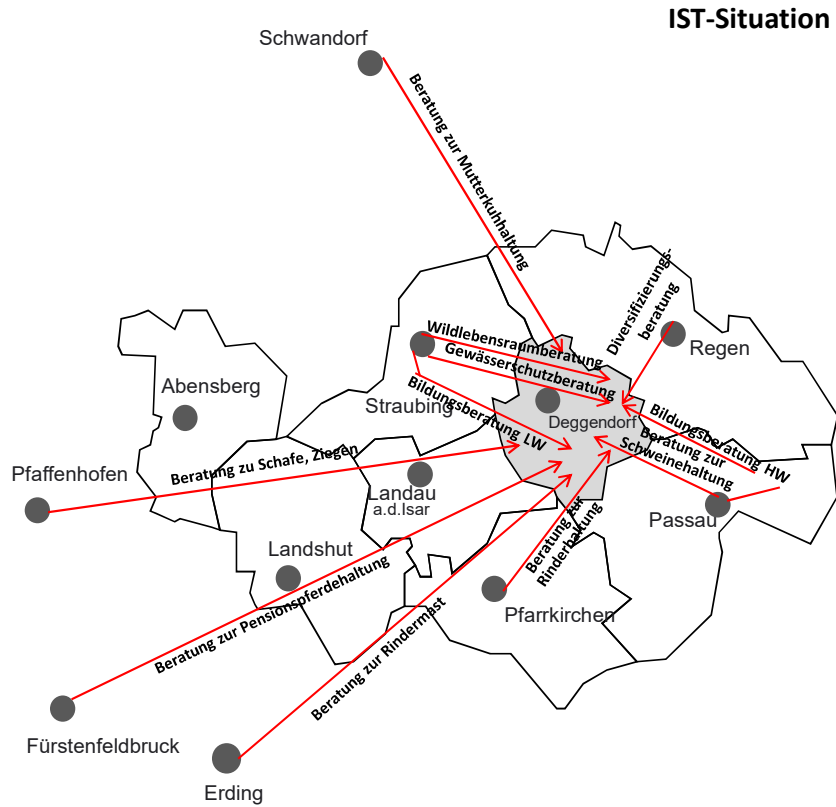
IST-Situation

Schwandorf

Beratung zur Mutterkuhhaltung

Diversifizierungsberatung

Regen

Wildlebensraumberatung

Gewässerschutzberatung

Abensberg

Straubing

Deggendorf

Bildungsberatung LW

Bildungsberatung HW

Beratung zur Schweinehaltung

Pfaffenhofen

Beratung zu Schafe, Ziegen

Landau a.d.Isar

Passau

Landshut

Beratung zur Rinderhaltung

Beratung zur Pensionspferdehaltung

Pfarrkirchen

Beratung zur Rindermast

Fürstenfeldbruck

Erding